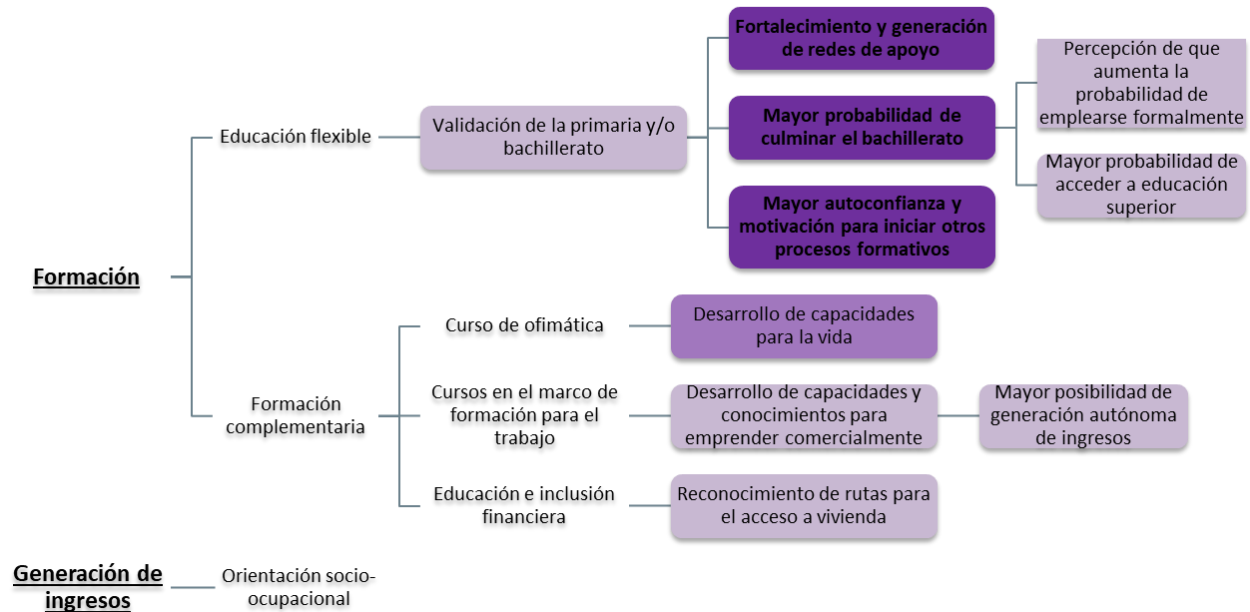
Formación

Educación flexible

Validación de la primaria y/o bachillerato

Fortalecimiento y generación de redes de apoyo

Mayor probabilidad de culminar el bachillerato

Percepción de que aumenta la probabilidad de emplearse formalmente

Mayor probabilidad de acceder a educación superior

Mayor autoconfianza y motivación para iniciar otros procesos formativos

Formación complementaria

Curso de ofimática

Desarrollo de capacidades para la vida

Cursos en el marco de formación para el trabajo

Desarrollo de capacidades y conocimientos para emprender comercialmente

Mayor posibilidad de generación autónoma de ingresos

Educación e inclusión financiera

Reconocimiento de rutas para el acceso a vivienda

Generación de ingresos

Orientación socio-ocupacional